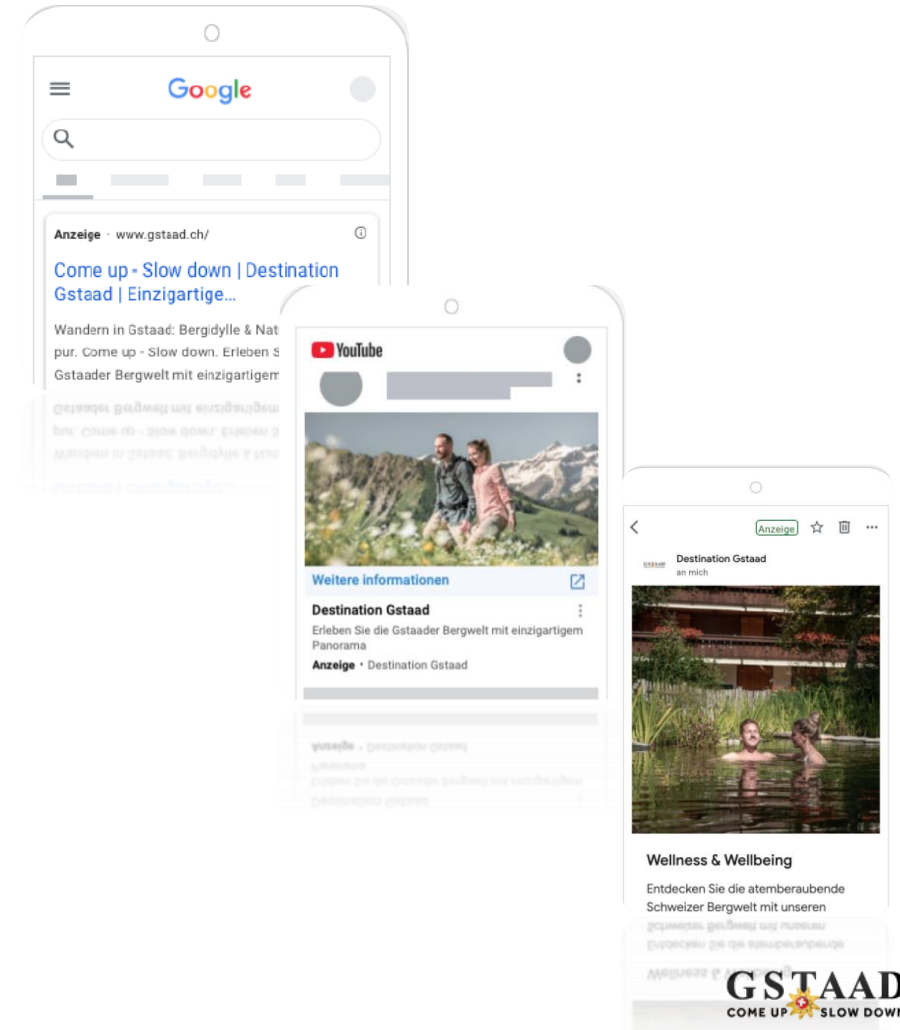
Google

Anzeige · www.gstaad.ch/

Come up - Slow down | Destination Gstaad | Einzigartige...

Wandern in Gstaad: Bergidylle & Nat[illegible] pur. Come up - Slow down. Erleben S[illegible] Gstaader Bergwelt mit einzigartigem

YouTube

Weitere informationen

Destination Gstaad

Erleben Sie die Gstaader Bergwelt mit einzigartigem Panorama

Anzeige · Destination Gstaad

Anzeige

Destination Gstaad
an mich

Wellness & Wellbeing

Entdecken Sie die atemberaubende Schweizer Bergwelt mit unseren

GSTAAD
COME UP SLOW DOWN